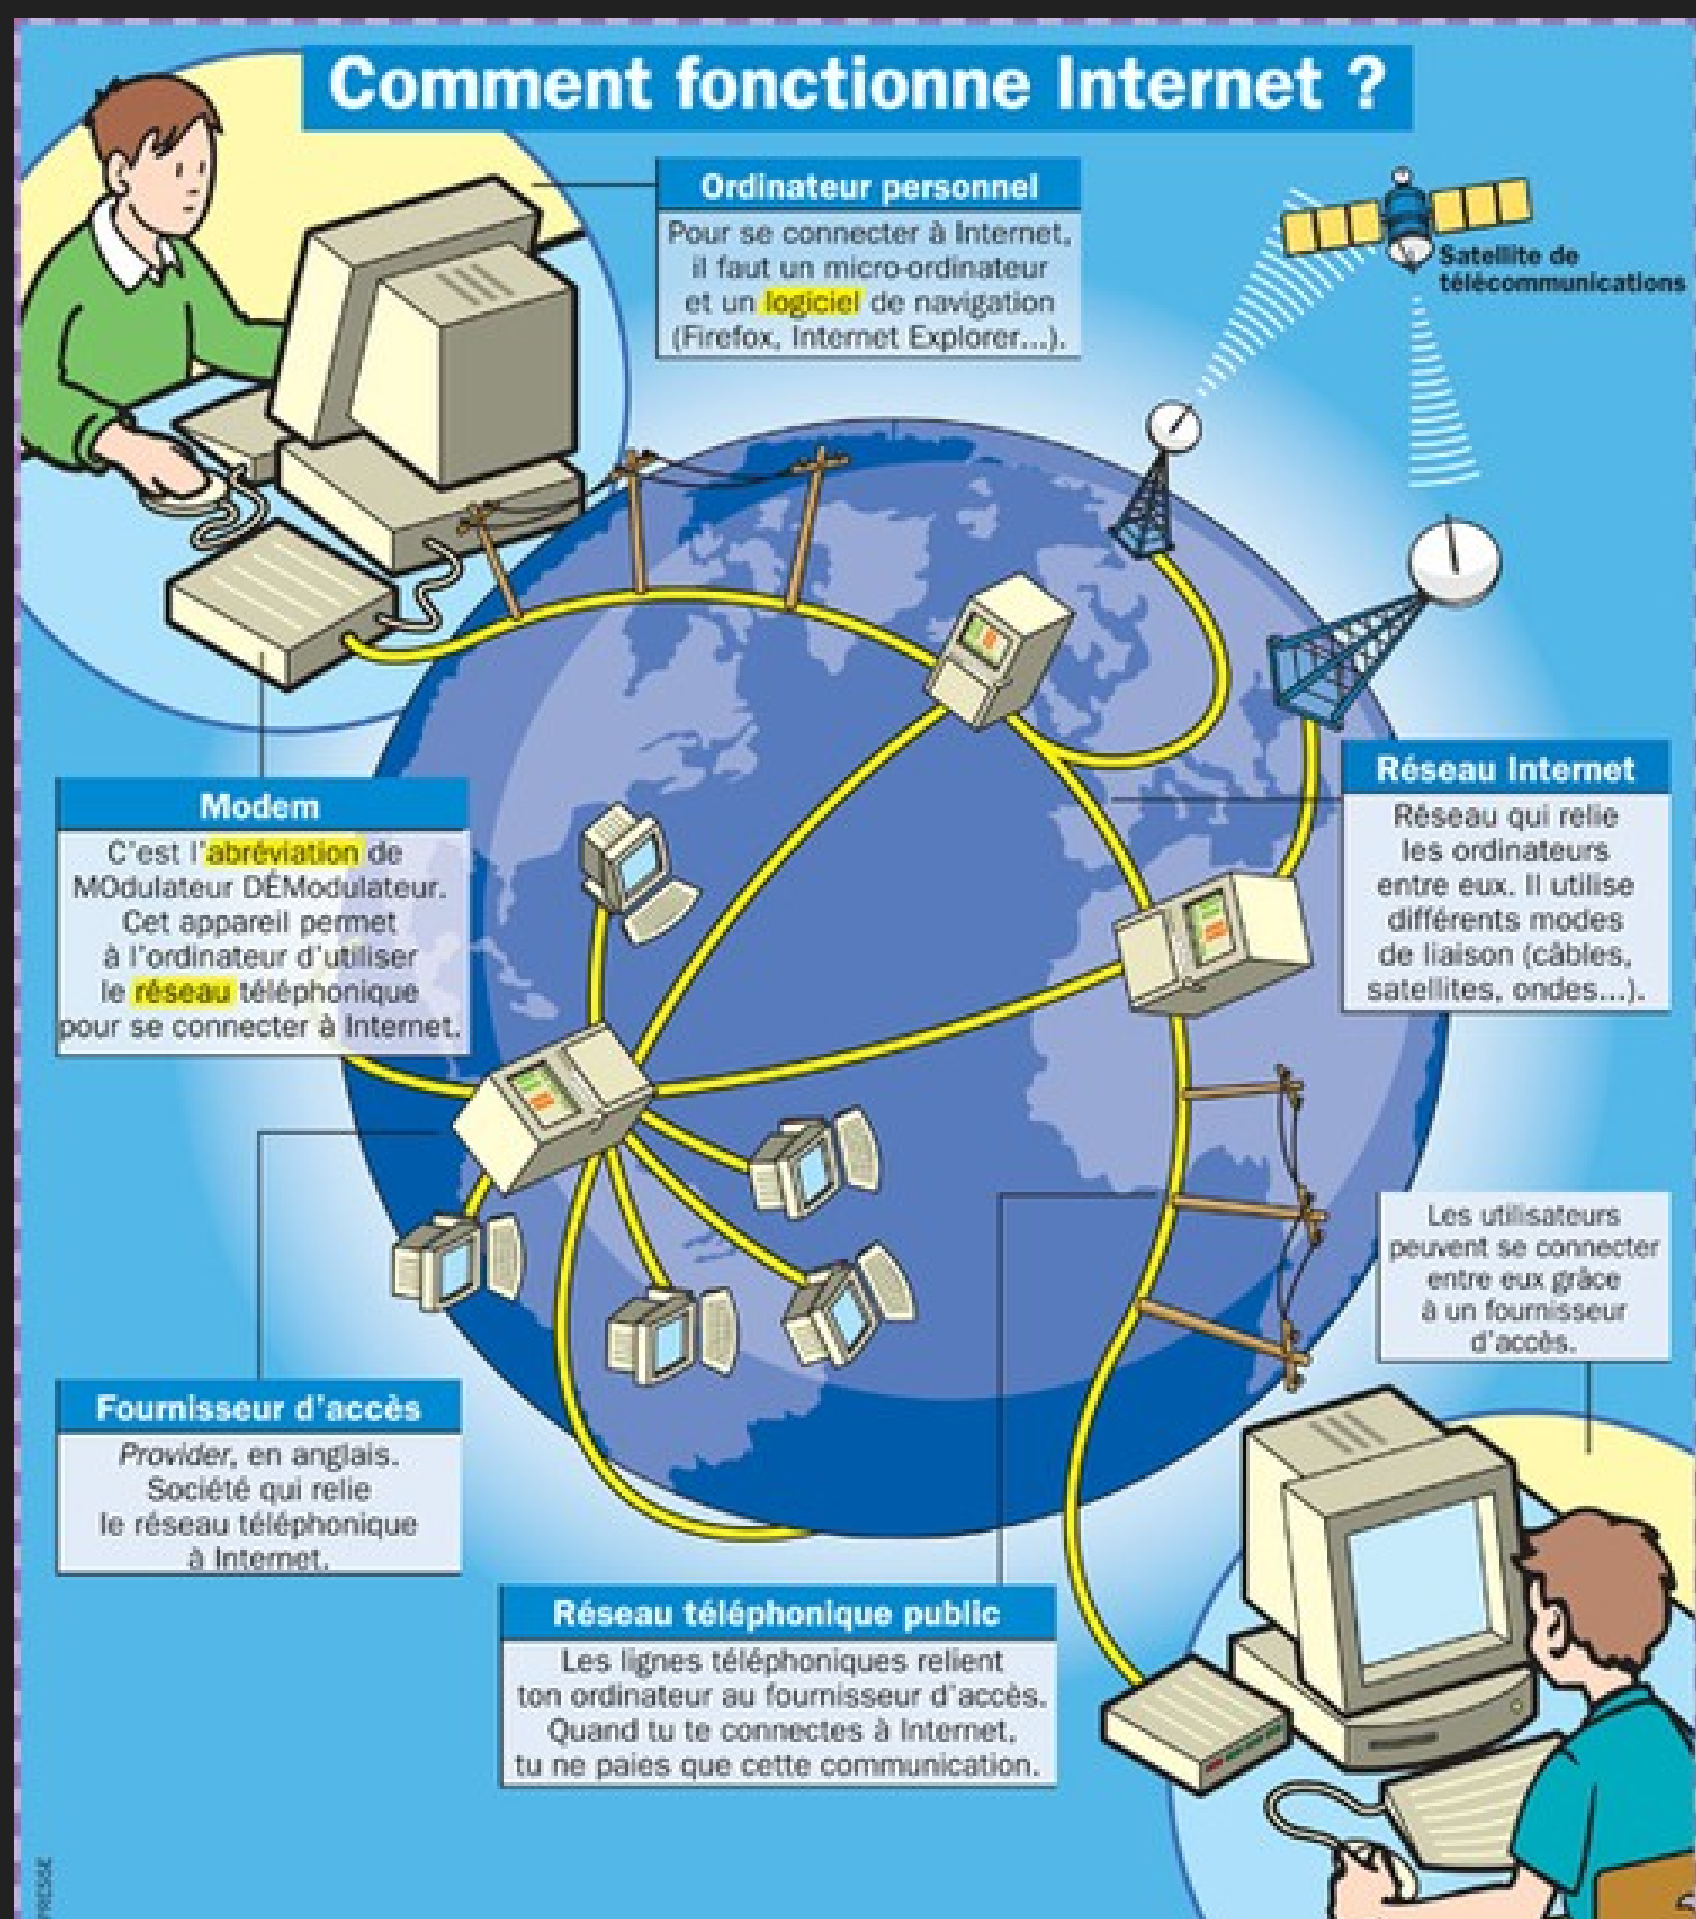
Comment fonctionne Internet ?

Ordinateur personnel
Pour se connecter à Internet, il faut un micro-ordinateur et un logiciel de navigation (Firefox, Internet Explorer...).

Satellite de télécommunications

Modem
C'est l'abréviation de MOdulateur DÉModulateur. Cet appareil permet à l'ordinateur d'utiliser le réseau téléphonique pour se connecter à Internet.

Réseau Internet
Réseau qui relie les ordinateurs entre eux. Il utilise différents modes de liaison (câbles, satellites, ondes...).

Les utilisateurs peuvent se connecter entre eux grâce à un fournisseur d'accès.

Fournisseur d'accès
Provider, en anglais. Société qui relie le réseau téléphonique à Internet.

Réseau téléphonique public
Les lignes téléphoniques relient ton ordinateur au fournisseur d'accès. Quand tu te connectes à Internet, tu ne paies que cette communication.

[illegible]